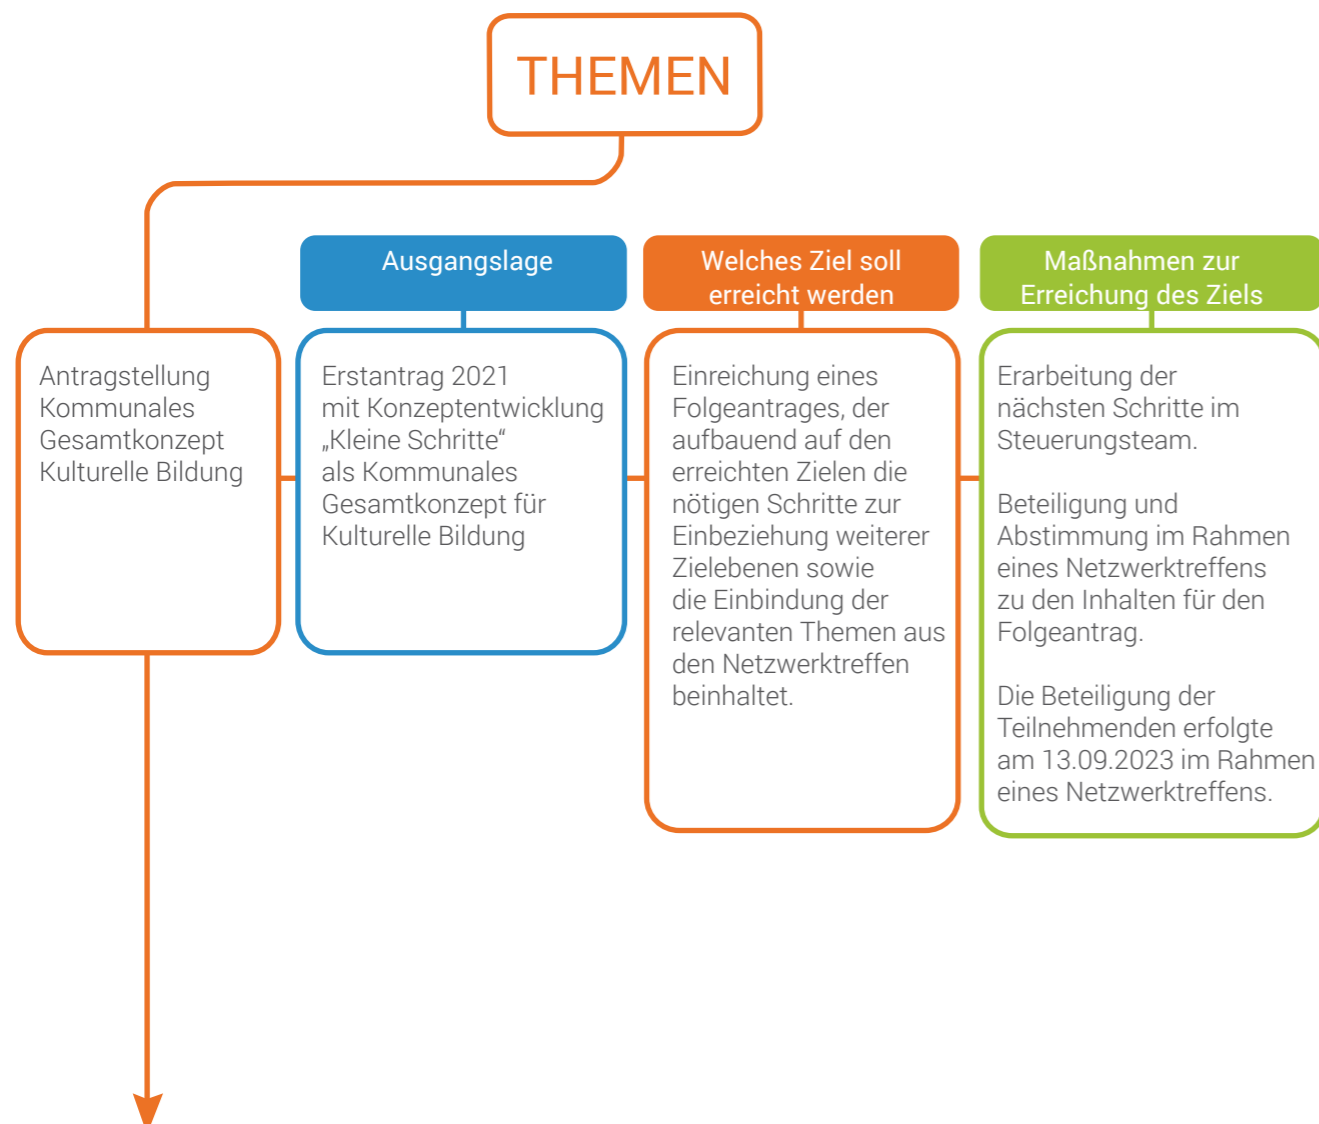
THEMEN

Antragstellung Kommunales Gesamtkonzept Kulturelle Bildung

Ausgangslage

Erstantrag 2021 mit Konzeptentwicklung „Kleine Schritte“ als Kommunales Gesamtkonzept für Kulturelle Bildung

Welches Ziel soll erreicht werden

Einreichung eines Folgeantrages, der aufbauend auf den erreichten Zielen die nötigen Schritte zur Einbeziehung weiterer Zielebenen sowie die Einbindung der relevanten Themen aus den Netzwerktreffen beinhaltet.

Maßnahmen zur Erreichung des Ziels

Erarbeitung der nächsten Schritte im Steuerungsteam.

Beteiligung und Abstimmung im Rahmen eines Netzwerktreffens zu den Inhalten für den Folgeantrag.

Die Beteiligung der Teilnehmenden erfolgte am 13.09.2023 im Rahmen eines Netzwerktreffens.